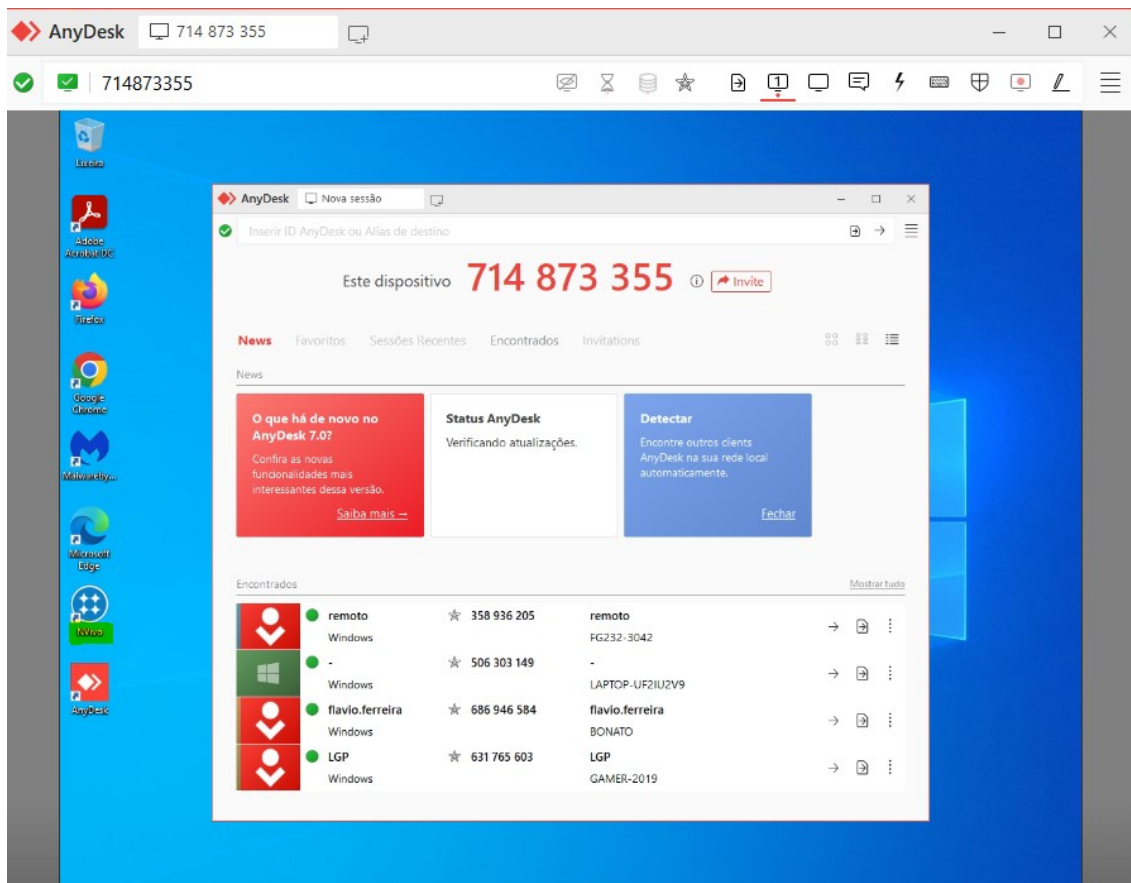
AnyDesk 714 873 355

714873355

Lixeira

Adobe Acrobat DC

Firefox

Google Chrome

Malwarebyt...

Microsoft Edge

Nvivo

AnyDesk

AnyDesk Nova sessão

Inserir ID AnyDesk ou Alias de destino

Este dispositivo 714 873 355 Invite

News Favoritos Sessões Recentes Encontrados Invitations

News

O que há de novo no AnyDesk 7.0?
Confira as novas funcionalidades mais interessantes dessa versão.
Saiba mais →

Status AnyDesk
Verificando atualizações.

Detectar
Encontre outros clients AnyDesk na sua rede local automaticamente.
Fechar

Encontrados Mostrar tudo

| | | | |
|---|---|---|---|
| remoto Windows | 358 936 205 | remoto FG232-3042 | |
| - Windows | 506 303 149 | - LAPTOP-UF2IU2V9 | |
| flavio.ferreira Windows | 686 946 584 | flavio.ferreira BONATO | |
| LGP Windows | 631 765 603 | LGP GAMER-2019 | |